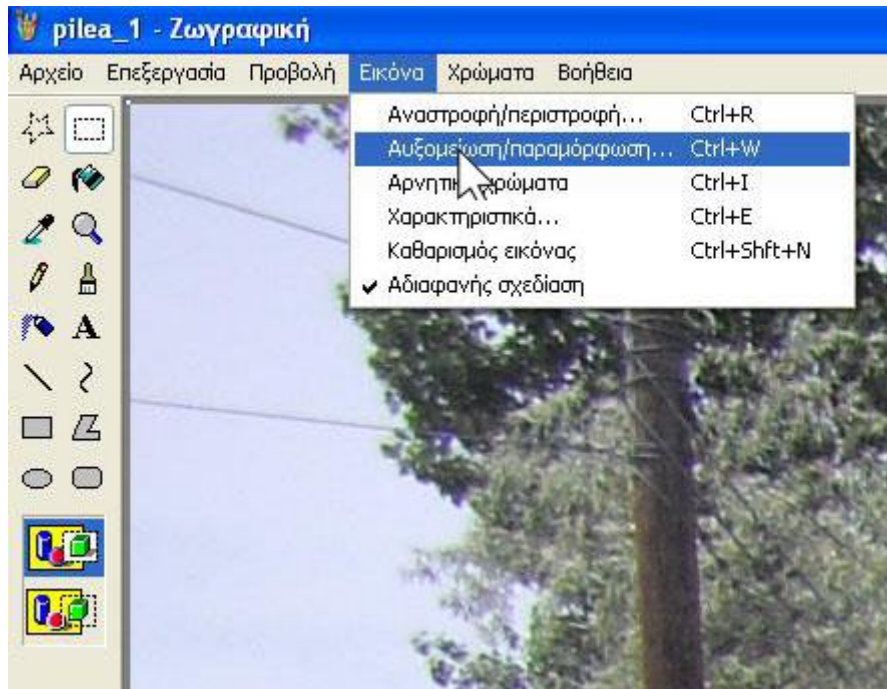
pilea_1 - Ζωγραφική

Αρχείο Επεξεργασία Προβολή Εικόνα Χρώματα Βοήθεια

Αναστροφή/περιστροφή... Ctrl+R
Αυξομείωση/παραμόρφωση... Ctrl+W
Αρνητικά χρώματα Ctrl+I
Χαρακτηριστικά... Ctrl+E
Καθαρισμός εικόνας Ctrl+Shft+N
✔ Αδιαφανής σχεδίαση

A